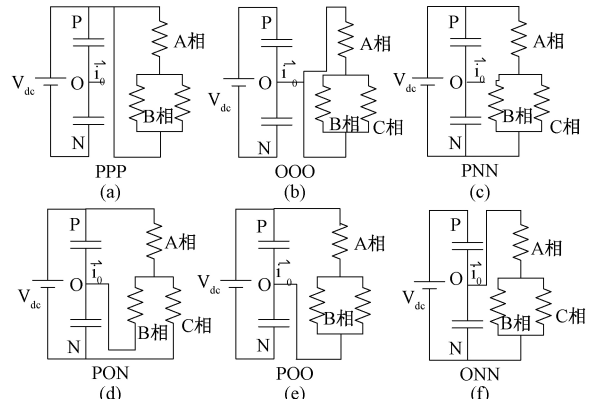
P
A相
$V_{dc}$
O
$\vec{i}_0$
B相
N
PPP
(a)

P
A相
$V_{dc}$
O
$\vec{i}_0$
B相
C相
N
OOO
(b)

P
A相
$V_{dc}$
O
$\vec{i}_0$
B相
C相
N
PNN
(c)

P
A相
$V_{dc}$
O
$\vec{i}_0$
B相
C相
N
PON
(d)

P
A相
$V_{dc}$
O
$\vec{i}_0$
B相
N
POO
(e)

P
A相
$V_{dc}$
O
$\vec{i}_0$
B相
C相
N
ONN
(f)